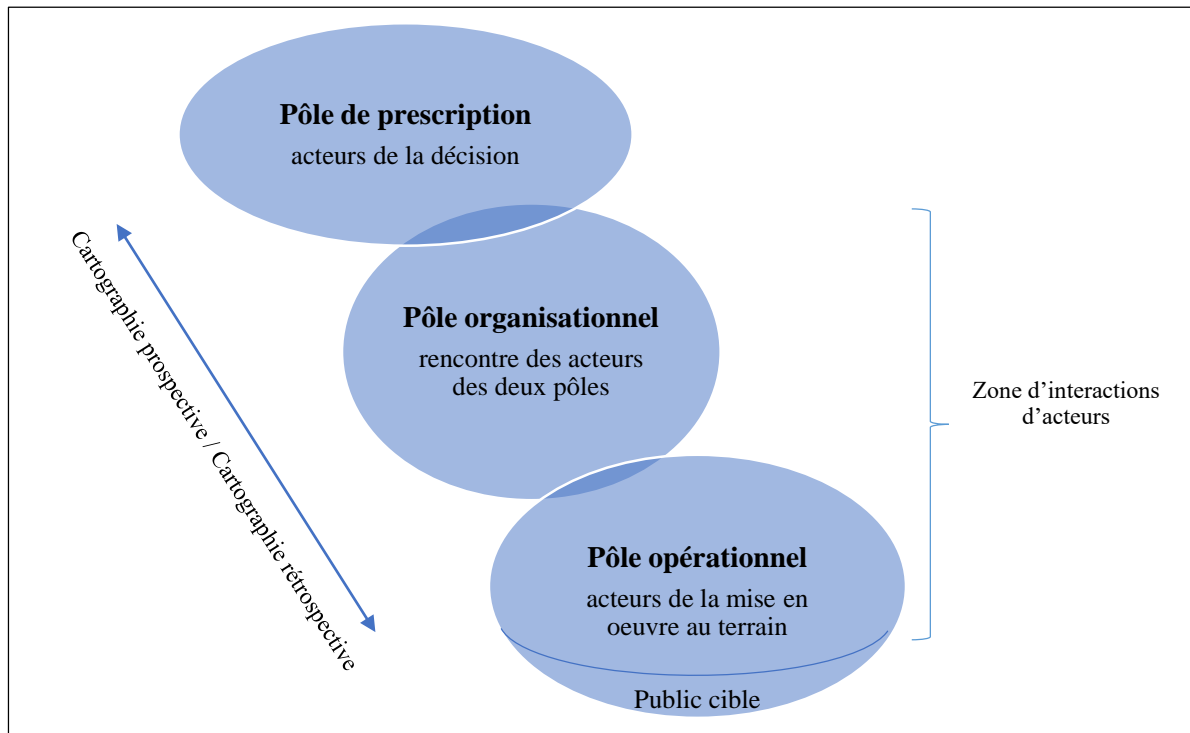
**Pôle de prescription**
acteurs de la décision

Cartographie prospective / Cartographie rétrospective

**Pôle organisationnel**
rencontre des acteurs des deux pôles

Zone d'interactions d'acteurs

**Pôle opérationnel**
acteurs de la mise en oeuvre au terrain

Public cible